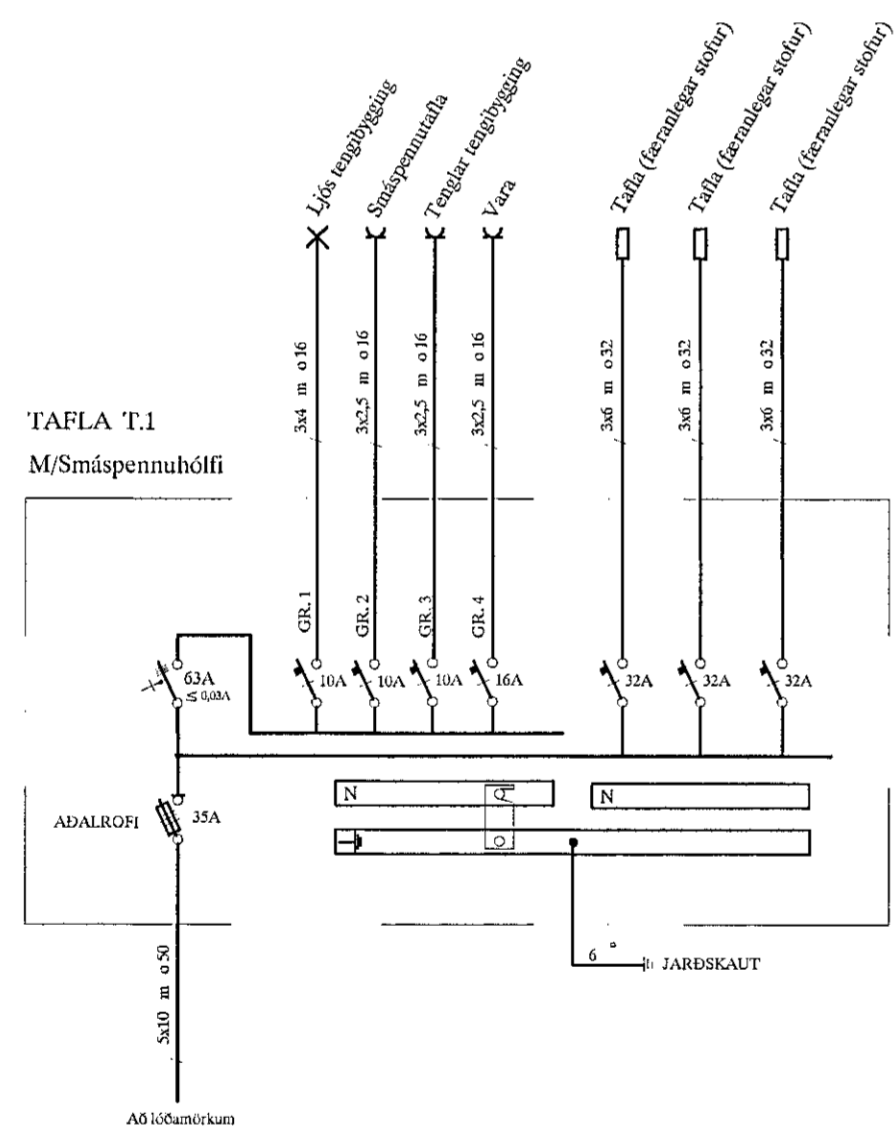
Ljós tengibygging
Smáspennutafla
Tenglar tengibygging
Vara
Tafla (færanlegar stofur)
Tafla (færanlegar stofur)
Tafla (færanlegar stofur)

3x4 m ø16
3x2,5 m ø16
3x2,5 m ø16
3x2,5 m ø16
3x6 m ø32
3x6 m ø32
3x6 m ø32

TAFLA T.1
M/Smáspennuhólfi

GR. 1
GR. 2
GR. 3
GR. 4

63A
≤ 0,03A
10A
10A
10A
16A
32A
32A
32A

N
N

ADALROFI
35A

6
JARÐSKAUT

5x10 m ø50

Að lóðamörkum